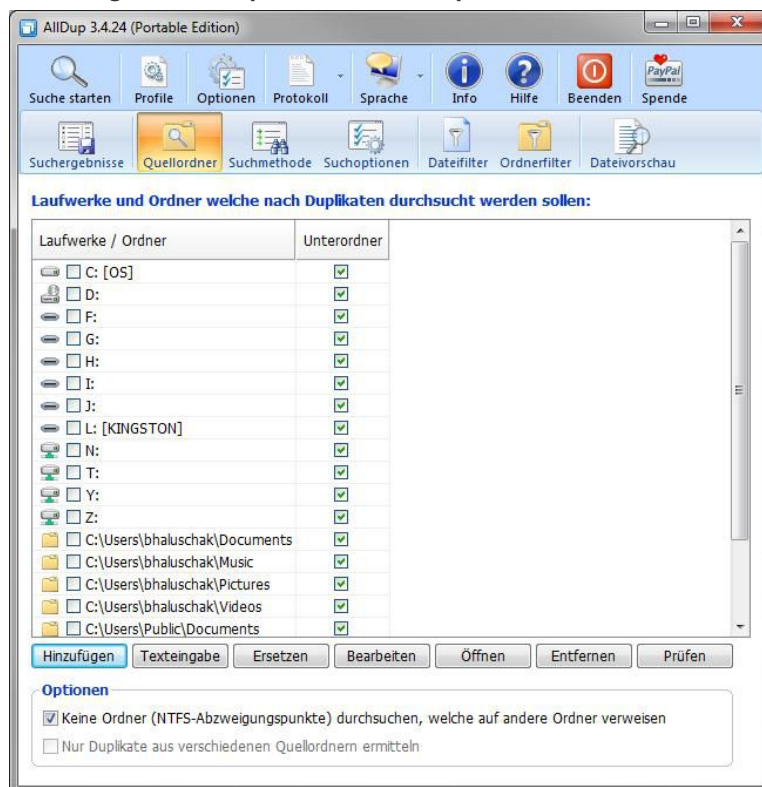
AllDup 3.4.24 (Portable Edition)

Suche starten | Profile | Optionen | Protokoll | Sprache | Info | Hilfe | Beenden | PayPal Spende

Suchergebnisse | Quellordner | Suchmethode | Suchoptionen | Dateifilter | Ordnerfilter | Dateivorschau

Laufwerke und Ordner welche nach Duplikaten durchsucht werden sollen:

| Laufwerke / Ordner | Unterordner |
|---|---|
| C: [OS] | ☑ |
| D: | ☑ |
| F: | ☑ |
| G: | ☑ |
| H: | ☑ |
| I: | ☑ |
| J: | ☑ |
| L: [KINGSTON] | ☑ |
| N: | ☑ |
| T: | ☑ |
| Y: | ☑ |
| Z: | ☑ |
| C:\Users\bhaluschak\Documents | ☑ |
| C:\Users\bhaluschak\Music | ☑ |
| C:\Users\bhaluschak\Pictures | ☑ |
| C:\Users\bhaluschak\Videos | ☑ |
| C:\Users\Public\Documents | ☑ |

Hinzufügen | Texteingabe | Ersetzen | Bearbeiten | Öffnen | Entfernen | Prüfen

Optionen

☑ Keine Ordner (NTFS-Abzweigungspunkte) durchsuchen, welche auf andere Ordner verweisen

☐ Nur Duplikate aus verschiedenen Quellordnern ermitteln